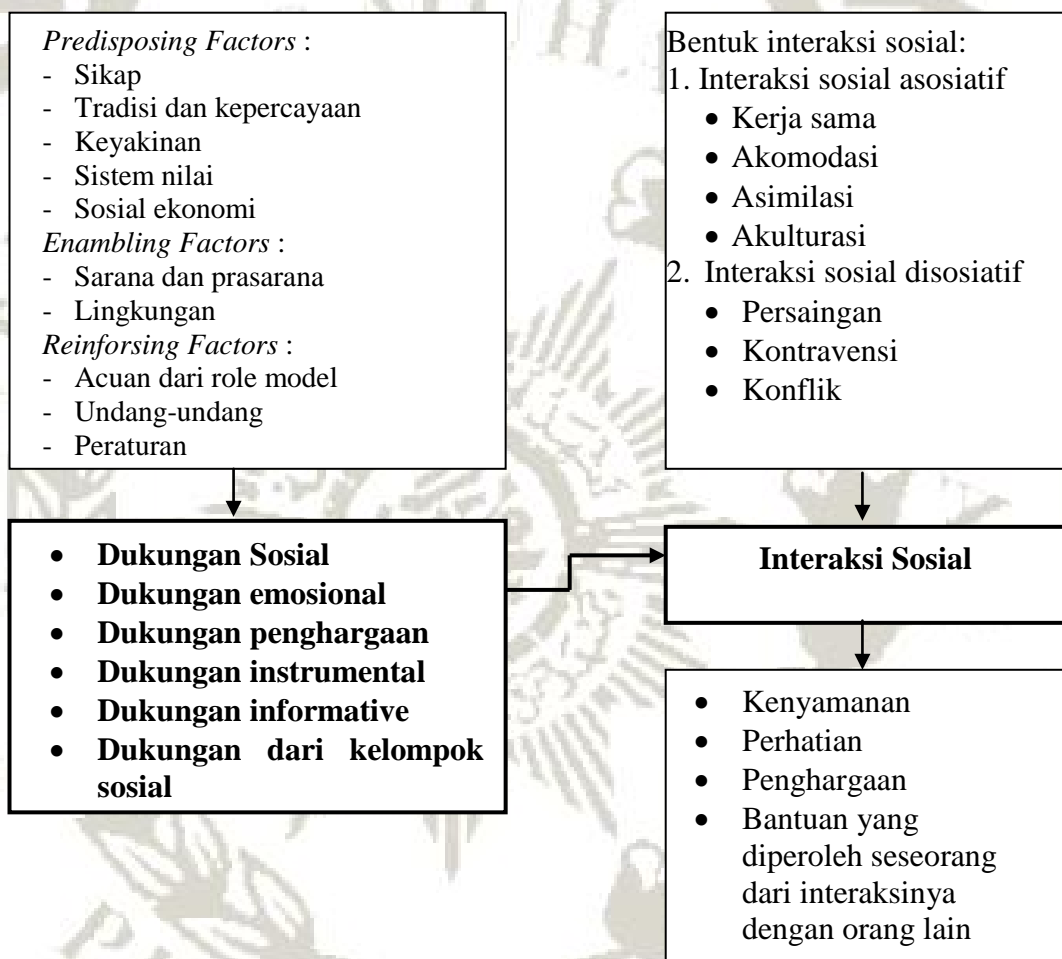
*Predisposing Factors* :
- Sikap
- Tradisi dan kepercayaan
- Keyakinan
- Sistem nilai
- Sosial ekonomi
*Enambling Factors* :
- Sarana dan prasarana
- Lingkungan
*Reinforsing Factors* :
- Acuan dari role model
- Undang-undang
- Peraturan

Bentuk interaksi sosial:
1. Interaksi sosial asosiatif
• Kerja sama
• Akomodasi
• Asimilasi
• Akulturasi
2. Interaksi sosial disosiatif
• Persaingan
• Kontravensi
• Konflik

• **Dukungan Sosial**
• **Dukungan emosional**
• **Dukungan penghargaan**
• **Dukungan instrumental**
• **Dukungan informative**
• **Dukungan dari kelompok sosial**

**Interaksi Sosial**

• Kenyamanan
• Perhatian
• Penghargaan
• Bantuan yang diperoleh seseorang dari interaksinya dengan orang lain